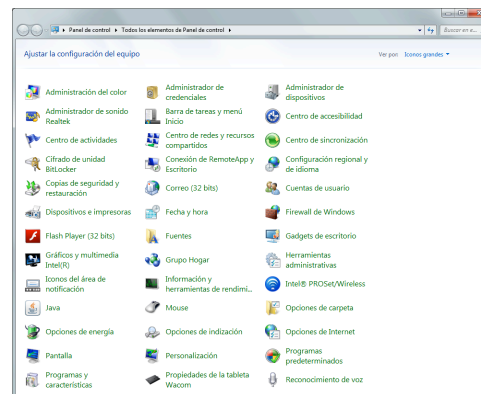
Panel de control ▸ Todos los elementos de Panel de control ▸

Buscar en e...

Ajustar la configuración del equipo

Ver por: Iconos grandes ▾

Administración del color

Administrador de credenciales

Administrador de dispositivos

Administrador de sonido Realtek

Barra de tareas y menú Inicio

Centro de accesibilidad

Centro de actividades

Centro de redes y recursos compartidos

Centro de sincronización

Cifrado de unidad BitLocker

Conexión de RemoteApp y Escritorio

Configuración regional y de idioma

Copias de seguridad y restauración

Correo (32 bits)

Cuentas de usuario

Dispositivos e impresoras

Fecha y hora

Firewall de Windows

Flash Player (32 bits)

Fuentes

Gadgets de escritorio

Gráficos y multimedia Intel(R)

Grupo Hogar

Herramientas administrativas

Iconos del área de notificación

Información y herramientas de rendimi...

Intel® PROSet/Wireless

Java

Mouse

Opciones de carpeta

Opciones de energía

Opciones de indización

Opciones de Internet

Pantalla

Personalización

Programas predeterminados

Programas y características

Propiedades de la tableta Wacom

Reconocimiento de voz